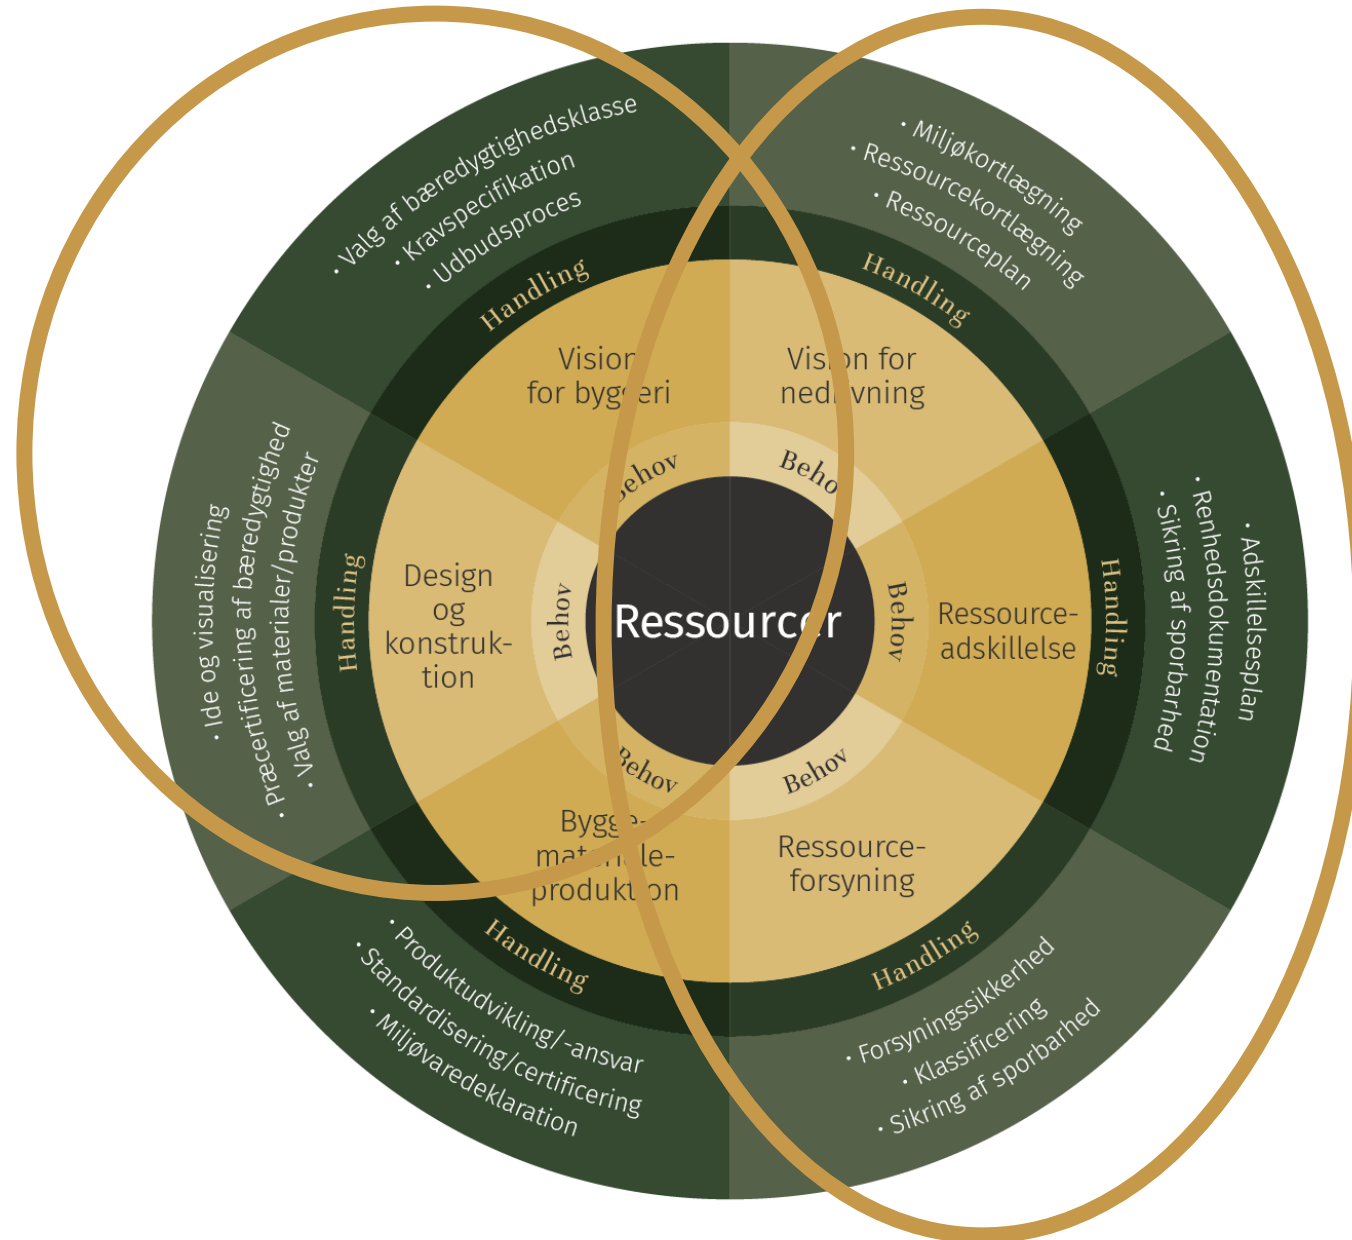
• Valg af bæredygtighedsklasse
• Kravspecifikation
• Udbudsproces

• Miljøkortlægning
• Ressourcekortlægning
• Ressourceplan

Handling

Handling

Vision for byggeri

Vision for nedrivning

Behov

Behov

• Ide og visualisering
• Præcertificering af bæredygtighed
• Valg af materialer/produkter

Handling

Design og konstruktion

Behov

Ressourcer

Behov

Ressource-adskillelse

Handling

• Adskillelsesplan
• Renhedsdokumentation
• Sikring af sporbarhed

Behov

Behov

Bygge-materiale-produktion

Ressource-forsyning

Handling

Handling

• Produktudvikling/-ansvar
• Standardisering/certificering
• Miljøvaredeklaration

• Forsyningssikkerhed
• Klassificering
• Sikring af sporbarhed